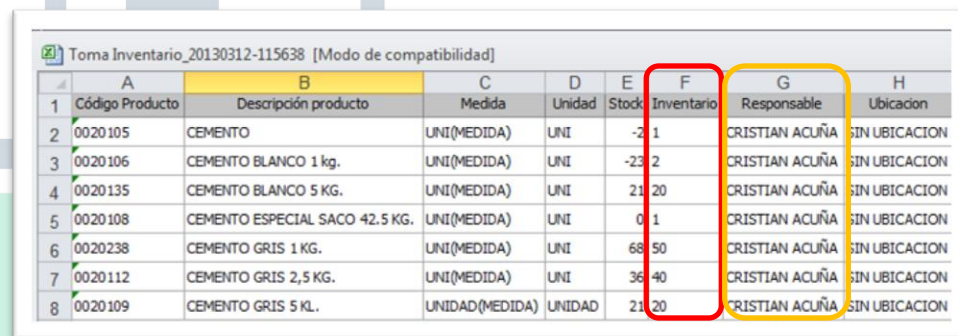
Toma Inventario_20130312-115638 [Modo de compatibilidad]

| | A | B | C | D | E | F | G | H |
|---|---|---|---|---|---|---|---|---|
| 1 | Código Producto | Descripción producto | Medida | Unidad | Stock | Inventario | Responsable | Ubicacion |
| 2 | 0020105 | CEMENTO | UNI(MEDIDA) | UNI | -2 | 1 | CRISTIAN ACUÑA | SIN UBICACION |
| 3 | 0020106 | CEMENTO BLANCO 1 kg. | UNI(MEDIDA) | UNI | -23 | 2 | CRISTIAN ACUÑA | SIN UBICACION |
| 4 | 0020135 | CEMENTO BLANCO 5 KG. | UNI(MEDIDA) | UNI | 21 | 20 | CRISTIAN ACUÑA | SIN UBICACION |
| 5 | 0020108 | CEMENTO ESPECIAL SACO 42.5 KG. | UNI(MEDIDA) | UNI | 0 | 1 | CRISTIAN ACUÑA | SIN UBICACION |
| 6 | 0020238 | CEMENTO GRIS 1 KG. | UNI(MEDIDA) | UNI | 68 | 50 | CRISTIAN ACUÑA | SIN UBICACION |
| 7 | 0020112 | CEMENTO GRIS 2,5 KG. | UNI(MEDIDA) | UNI | 36 | 40 | CRISTIAN ACUÑA | SIN UBICACION |
| 8 | 0020109 | CEMENTO GRIS 5 KL. | UNIDAD(MEDIDA) | UNIDAD | 21 | 20 | CRISTIAN ACUÑA | SIN UBICACION |